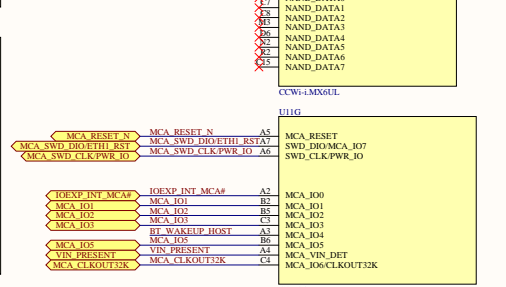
F7 NAND_DATA1
E8 NAND_DATA2
M3 NAND_DATA3
D6 NAND_DATA4
Y2 NAND_DATA5
R2 NAND_DATA6
C15 NAND_DATA7

CCWi-i.MX6UL

U11G

MCA_RESET_N MCA_RESET_N A5 MCA_RESET
MCA_SWD_DIO/ETH1_RST MCA_SWD_DIO/ETH1_RSTA7 SWD_DIO/MCA_IO7
MCA_SWD_CLK/PWR_IO MCA_SWD_CLK/PWR_IO A6 SWD_CLK/PWR_IO

IOEXP_INT_MCA# IOEXP_INT_MCA# A2 MCA_IO0
MCA_IO1 MCA_IO1 B2 MCA_IO1
MCA_IO2 MCA_IO2 B5 MCA_IO2
MCA_IO3 MCA_IO3 C3 MCA_IO3
BT_WAKEUP_HOST A3 MCA_IO4
MCA_IO5 MCA_IO5 B6 MCA_IO5
VIN_PRESENT VIN_PRESENT A4 MCA_VIN_DET
MCA_CLKOUT32K MCA_CLKOUT32K C4 MCA_IO6/CLKOUT32K